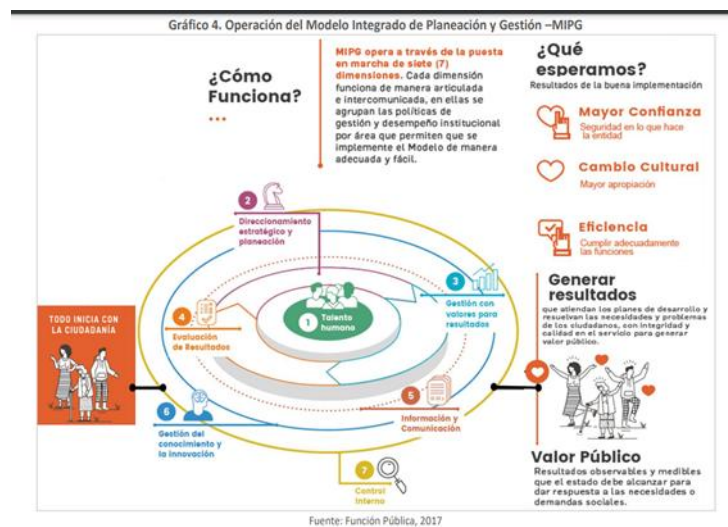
Gráfico 4. Operación del Modelo Integrado de Planeación y Gestión –MIPG

¿Cómo Funciona?

...

MIPG opera a través de la puesta en marcha de siete (7) dimensiones. Cada dimensión funciona de manera articulada e intercomunicada, en ellas se agrupan las políticas de gestión y desempeño institucional por área que permiten que se implemente el Modelo de manera adecuada y fácil.

¿Qué esperamos?
Resultados de la buena implementación

Mayor Confianza
Seguridad en lo que hace la entidad

Cambio Cultural
Mayor apropiación

Eficiencia
Cumplir adecuadamente las funciones

Generar resultados
que atiendan los planes de desarrollo y resuelvan las necesidades y problemas de los ciudadanos, con integridad y calidad en el servicio para generar valor público.

TODO INICIA CON LA CIUDADANÍA

2 Direccionamiento estratégico y planeación

1 Talento humano

3 Gestión con valores para resultados

4 Evaluación de Resultados

5 Información y Comunicación

6 Gestión del conocimiento y la innovación

7 Control Interno

Valor Público
Resultados observables y medibles que el estado debe alcanzar para dar respuesta a las necesidades o demandas sociales.

Fuente: Función Pública, 2017